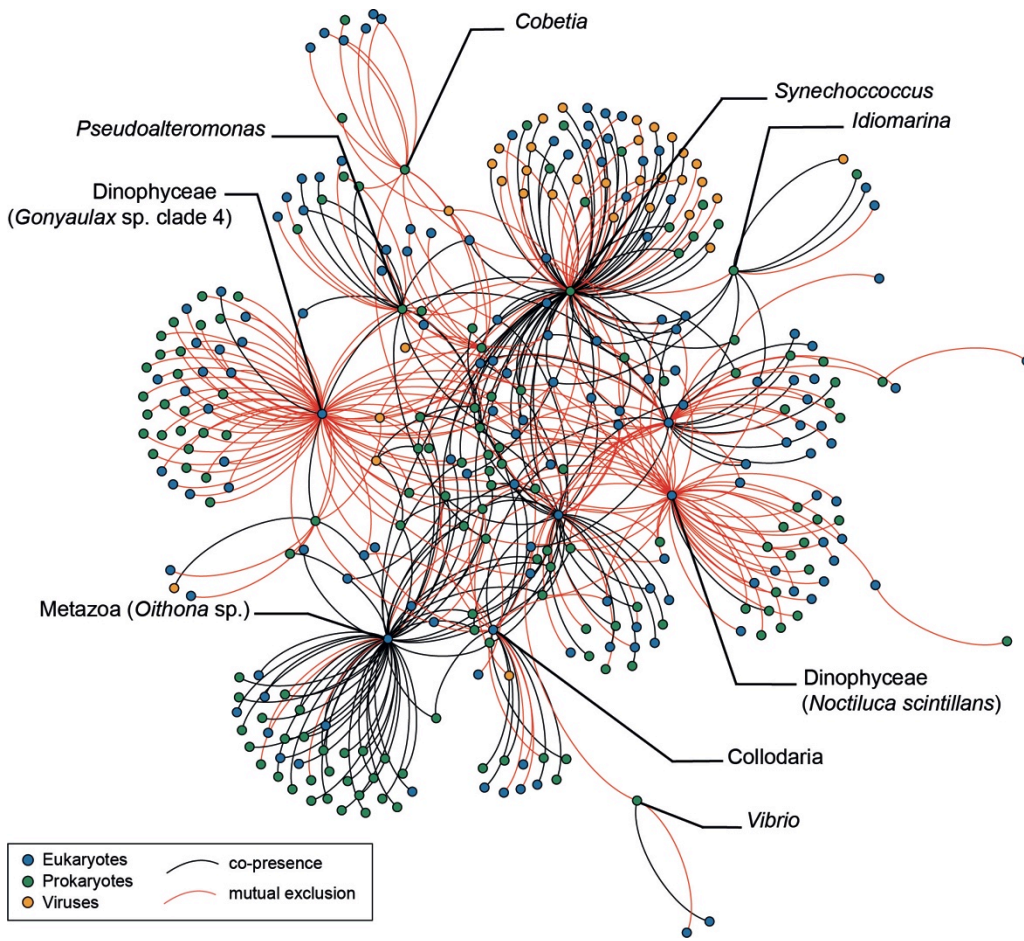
Cobetia

Synechoccoccus

Idiomarina

Pseudoalteromonas

Dinophyceae
(Gonyaulax sp. clade 4)

Metazoa (Oithona sp.)

Dinophyceae
(Noctiluca scintillans)

Collodaria

Vibrio

Eukaryotes
Prokaryotes
Viruses

co-presence
mutual exclusion